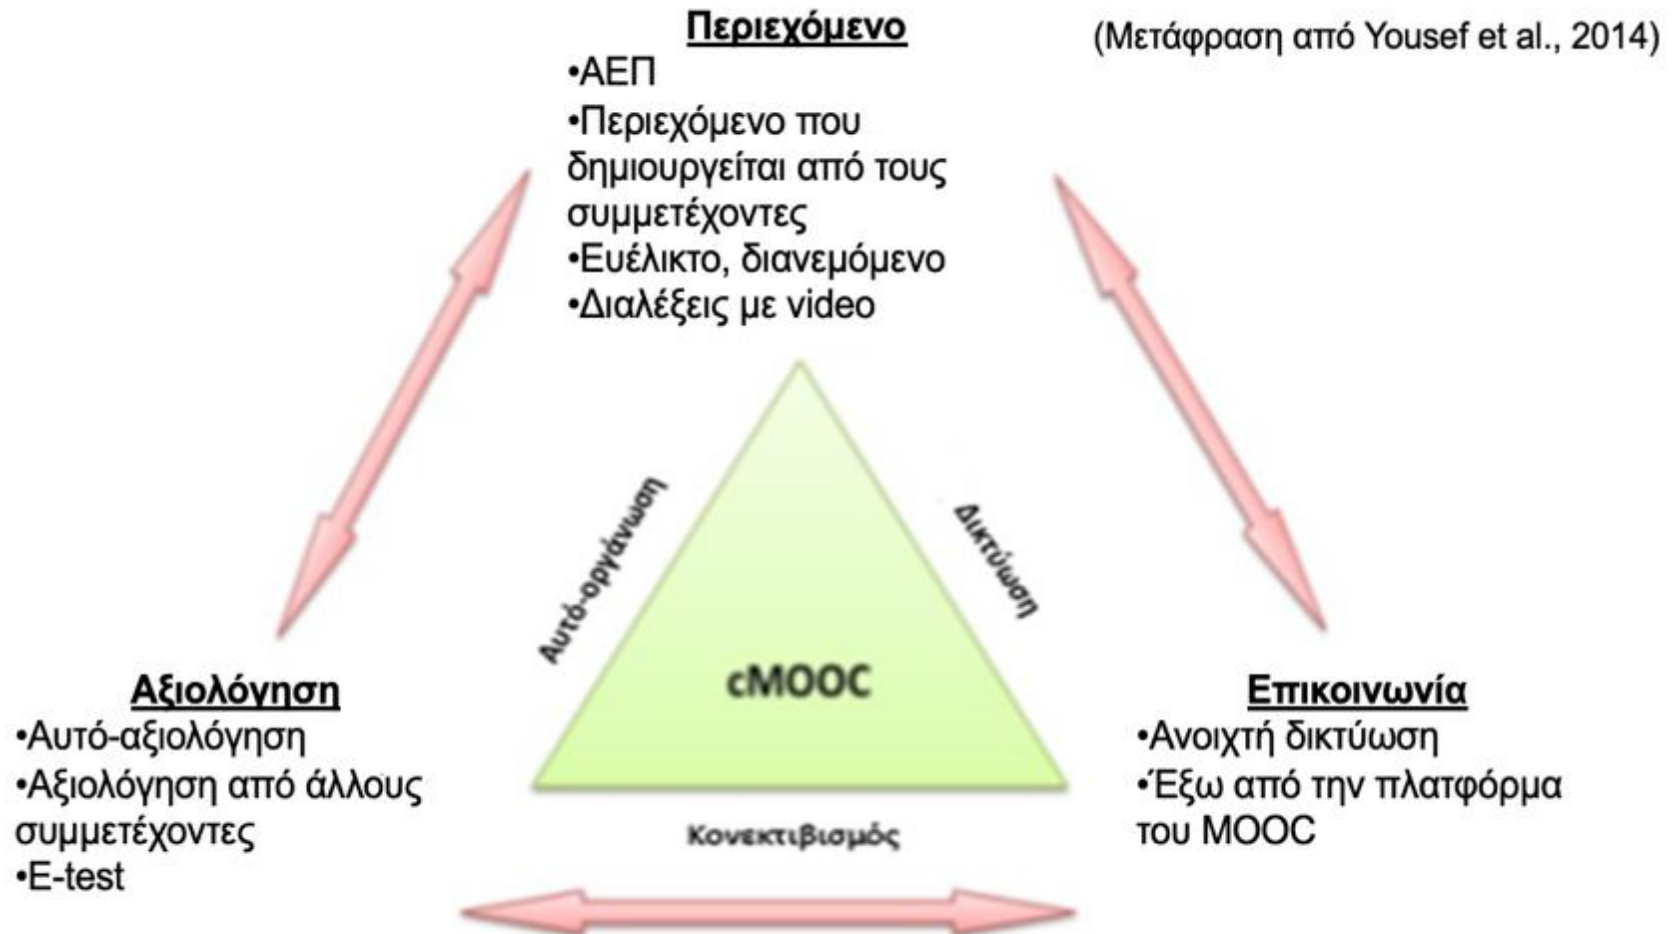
Περιεχόμενο

(Μετάφραση από Yousef et al., 2014)

•ΑΕΠ
•Περιεχόμενο που δημιουργείται από τους συμμετέχοντες
•Ευέλικτο, διανεμόμενο
•Διαλέξεις με video

Αυτό-οργάνωση

Δικτύωση

cMOOC

Κονεκτιβισμός

Αξιολόγηση
•Αυτό-αξιολόγηση
•Αξιολόγηση από άλλους συμμετέχοντες
•E-test

Επικοινωνία
•Ανοιχτή δικτύωση
•Έξω από την πλατφόρμα του MOOC